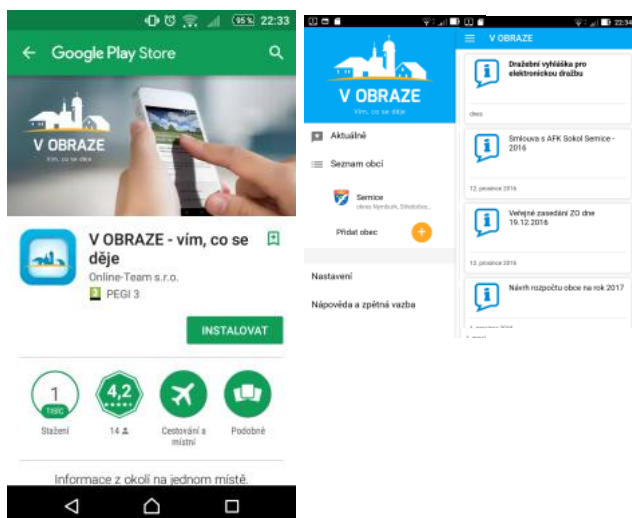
95% 22:33

Google Play Store

V OBRAZE
vím, co se děje

V OBRAZE - vím, co se děje

Online-Team s.r.o.

PEGI 3

INSTALOVAT

1 TISÍC
Stažení

4,2
14

Cestování a místní

Podobné

Informace z okolí na jednom místě.

22:34

V OBRAZE
vím, co se děje

Aktuálně

Seznam obcí

Semice
okres Nymburk, Středočes...

Přidat obec

Nastavení

Nápověda a zpětná vazba

V OBRAZE

Dražební vyhláška pro elektronickou dražbu

obec

Smlouva s AFK Sokol Semice - 2016

12. prosince 2016

Veřejné zasedání ZO dne 19.12.2016

12. prosince 2016

Návrh rozpočtu obce na rok 2017